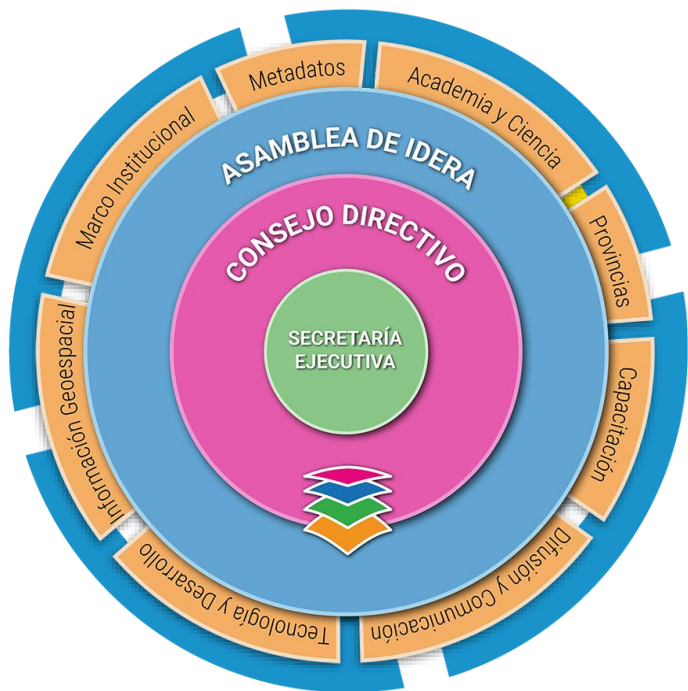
Metadatos
Academia y Ciencia
Provincias
Capacitación
Difusión y Comunicación
Tecnología y Desarrollo
Información Geoespacial
Marco Institucional
ASAMBLEA DE IDERA
CONSEJO DIRECTIVO
SECRETARÍA EJECUTIVA